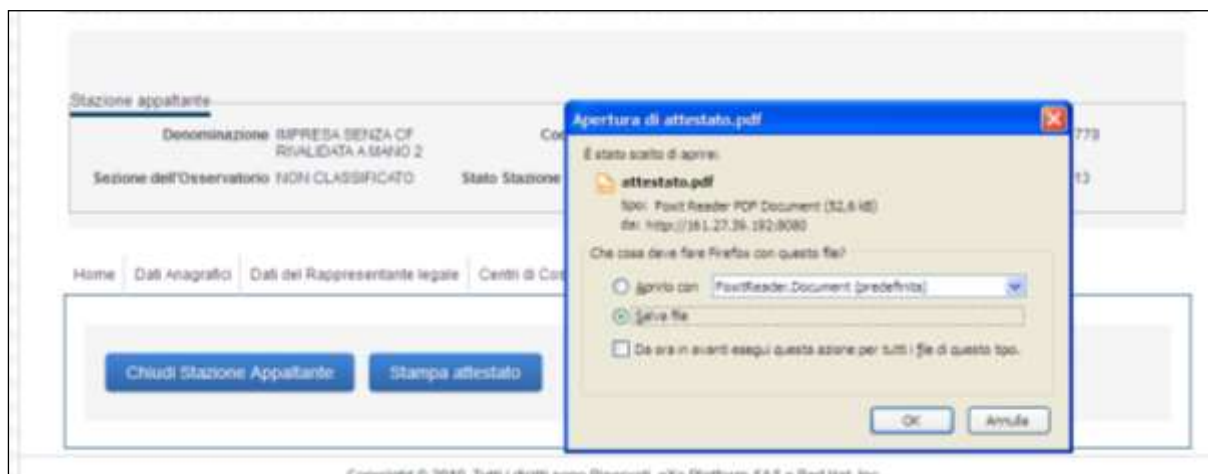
Stazione appaltante

Denominazione IMPRESA SENZA CF RIVALIDATA A MANO 2

Co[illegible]

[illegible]773

Sezione dell'Osservatorio NON CLASSIFICATO

Stato Stazione

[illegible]13

Apertura di attestato.pdf

È stato scelto di aprire:

attestato.pdf

tipo: Foxit Reader PDF Document (52,6 kB)

da: http://161.27.39.192:8080

Che cosa deve fare Firefox con questo file?

Aprirlo con FoxitReader.Document (predefinita)

Salva file

Da ora in avanti esegui questa azione per tutti i file di questo tipo.

OK

Annulla

Home | Dati Anagrafici | Dati del Rappresentante legale | Centri di Co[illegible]

Chiudi Stazione Appaltante

Stampa attestato

Copyright © 2010. Tutti i diritti sono Riservati. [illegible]